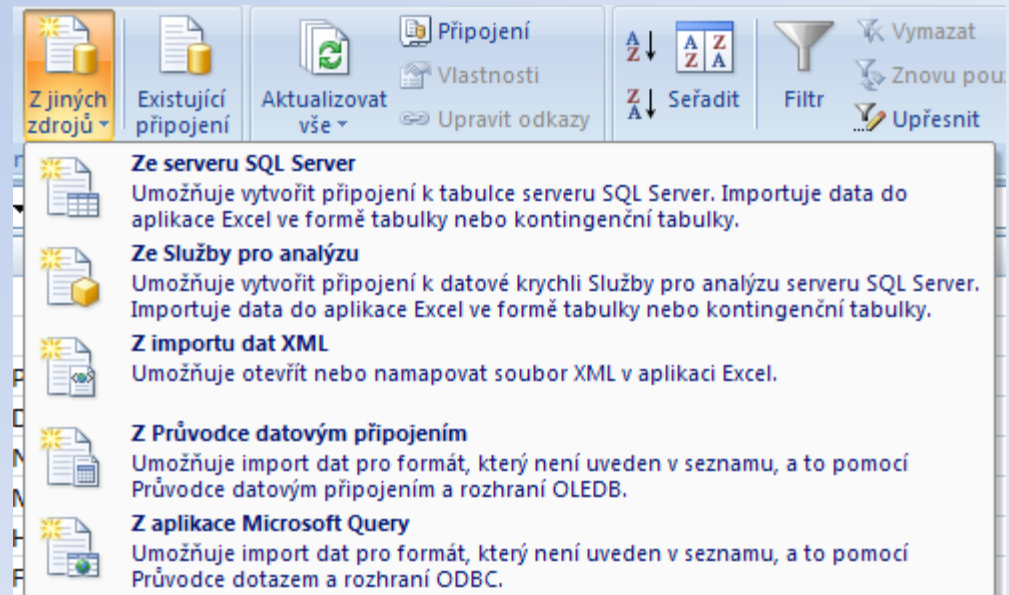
Z jiných zdrojů ▾
Existující připojení
Aktualizovat vše ▾
Připojení
Vlastnosti
Upravit odkazy
Seřadit
Filtr
Vymazat
Znovu pou
Upřesnit

Ze serveru SQL Server
Umožňuje vytvořit připojení k tabulce serveru SQL Server. Importuje data do aplikace Excel ve formě tabulky nebo kontingenční tabulky.

Ze Služby pro analýzu
Umožňuje vytvořit připojení k datové krychli Služby pro analýzu serveru SQL Server. Importuje data do aplikace Excel ve formě tabulky nebo kontingenční tabulky.

Z importu dat XML
Umožňuje otevřít nebo namapovat soubor XML v aplikaci Excel.

Z Průvodce datovým připojením
Umožňuje import dat pro formát, který není uveden v seznamu, a to pomocí Průvodce datovým připojením a rozhraní OLEDB.

Z aplikace Microsoft Query
Umožňuje import dat pro formát, který není uveden v seznamu, a to pomocí Průvodce dotazem a rozhraní ODBC.